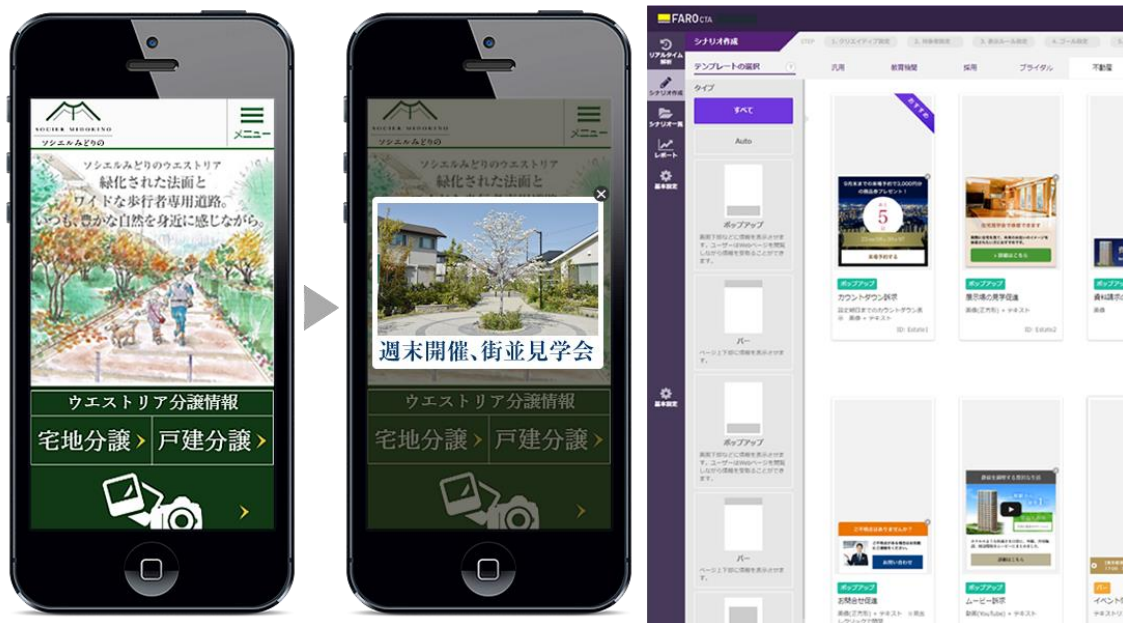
SOCIER MIDORINO
ソシエルみどりの
メニュー
ソシエルみどりのウエストリア
緑化された法面と
ワイドな歩行者専用道路。
いつも、豊かな自然を身近に感じながら。
ウエストリア分譲情報
宅地分譲
戸建分譲

SOCIER MIDORINO
ソシエルみどりの
メニュー
ソシエルみどりのウエストリア
緑化された法面と
週末開催、街並見学会
ウエストリア分譲情報
宅地分譲
戸建分譲

FARO CTA
リアルタイム解析
シナリオ作成
シナリオ一覧
レポート
基本設定
基本設定
シナリオ作成
STEP
テンプレートの選択
汎用
教育機関
採用
ブライダル
不動産
タイプ
すべて
Auto
ポップアップ
バー
ポップアップ
バー
おすすめ
5
ポップアップ
カウントダウン訴求
ID: Estate1
ポップアップ
展示場の見学促進
ID: Estate2
ポップアップ
資料請求の
ポップアップ
お問合せ促進
ポップアップ
ムービー訴求
バー
イベント